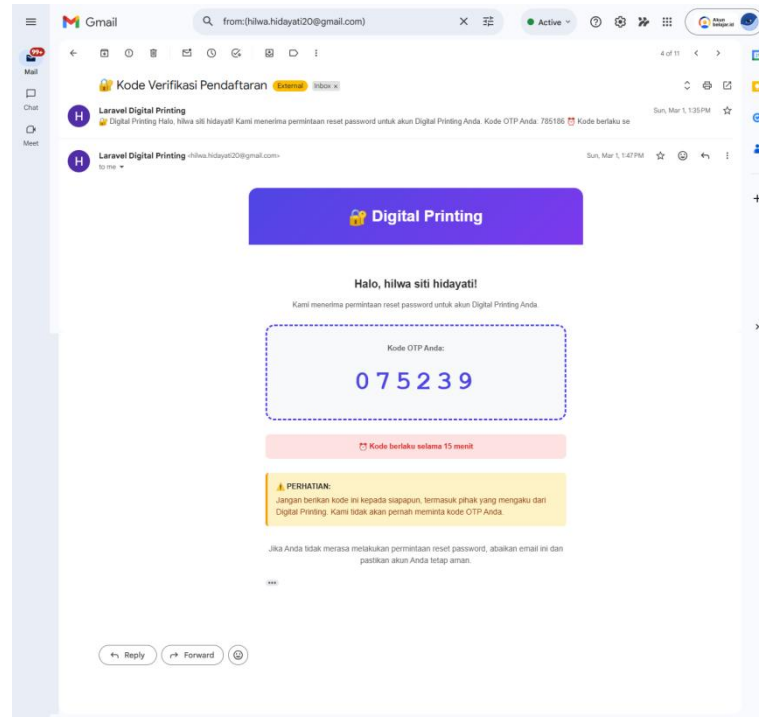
Gmail

from:(hilwa.hidayati20@gmail.com)

Active

Akun belajar.id

99+

Mail

Chat

Meet

4 of 11

🔐 Kode Verifikasi Pendaftaran External Inbox ×

Laravel Digital Printing
🔐 Digital Printing Halo, hilwa siti hidayati! Kami menerima permintaan reset password untuk akun Digital Printing Anda. Kode OTP Anda: 785186 ⏰ Kode berlaku se

Sun, Mar 1, 1:35 PM

Laravel Digital Printing <hilwa.hidayati20@gmail.com>
to me

Sun, Mar 1, 1:47 PM

🔐 Digital Printing

Halo, hilwa siti hidayati!

Kami menerima permintaan reset password untuk akun Digital Printing Anda.

Kode OTP Anda:

075239

⏰ Kode berlaku selama 15 menit

⚠️ PERHATIAN:
Jangan berikan kode ini kepada siapapun, termasuk pihak yang mengaku dari Digital Printing. Kami tidak akan pernah meminta kode OTP Anda.

Jika Anda tidak merasa melakukan permintaan reset password, abaikan email ini dan pastikan akun Anda tetap aman.

Reply

Forward